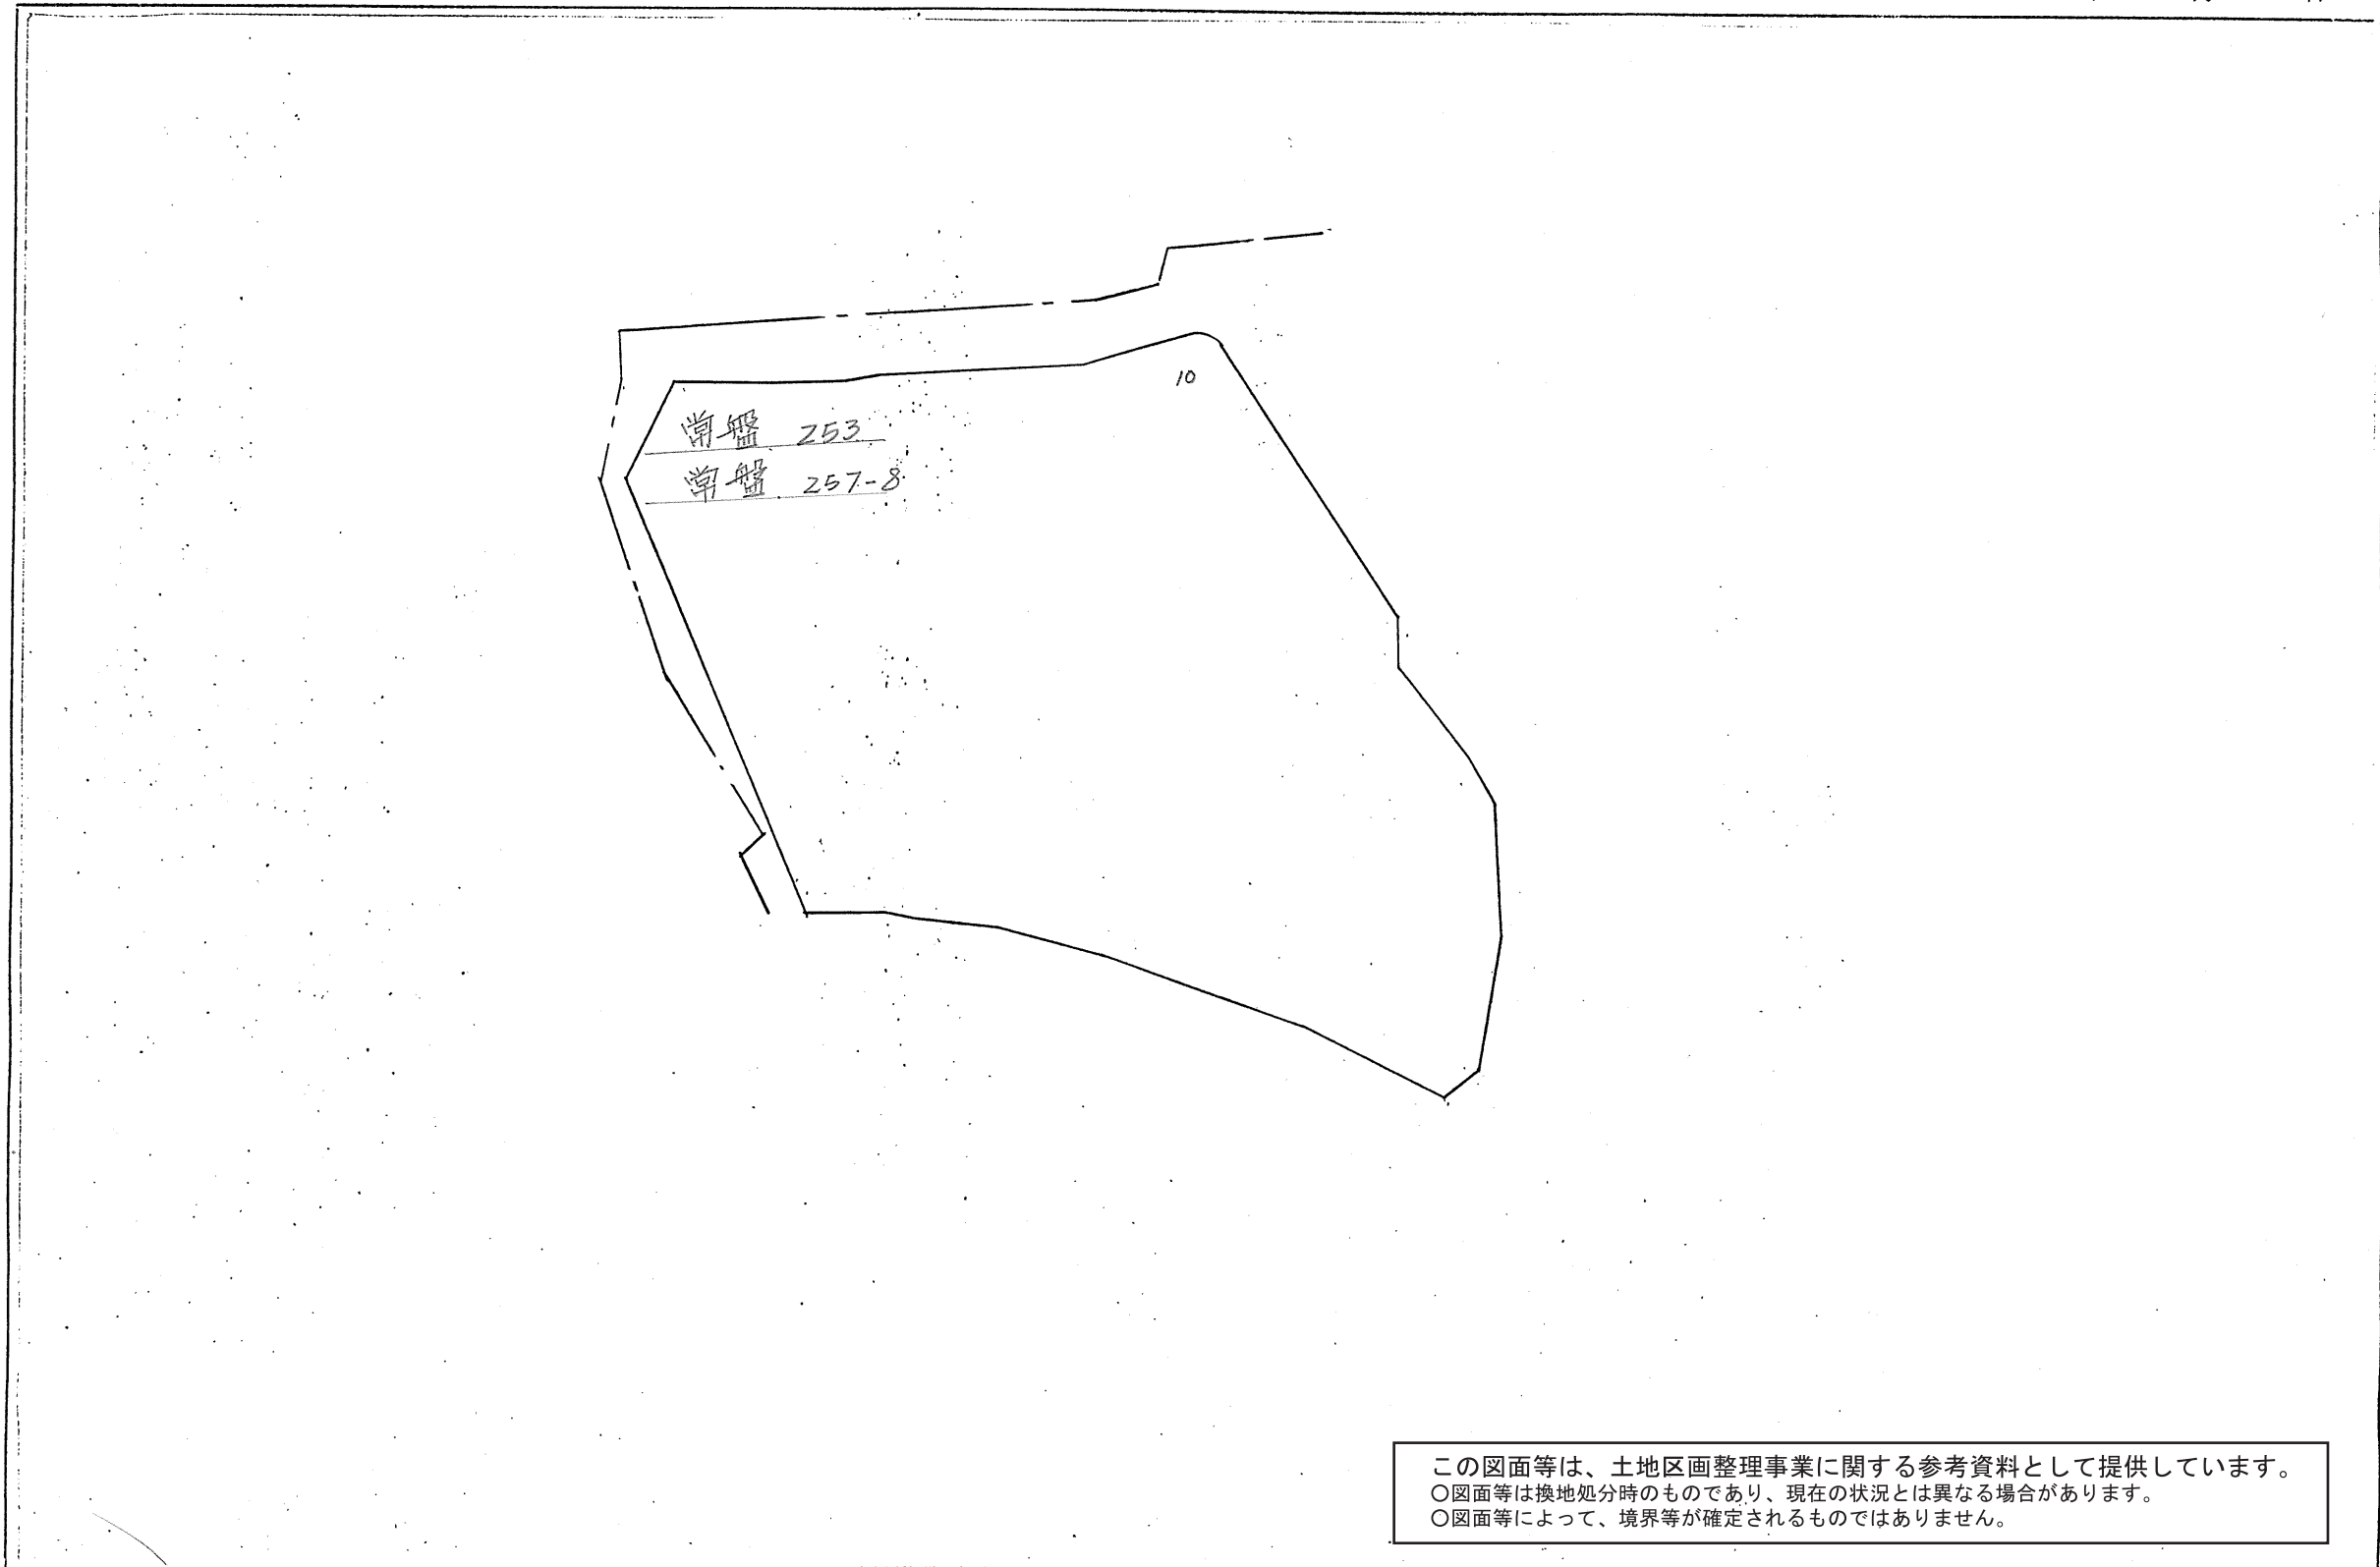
10

常盤 253
常盤 257-8

この図面等は、土地区画整理事業に関する参考資料として提供しています。
○図面等は換地処分時のものであり、現在の状況とは異なる場合があります。
○図面等によって、境界等が確定されるものではありません。